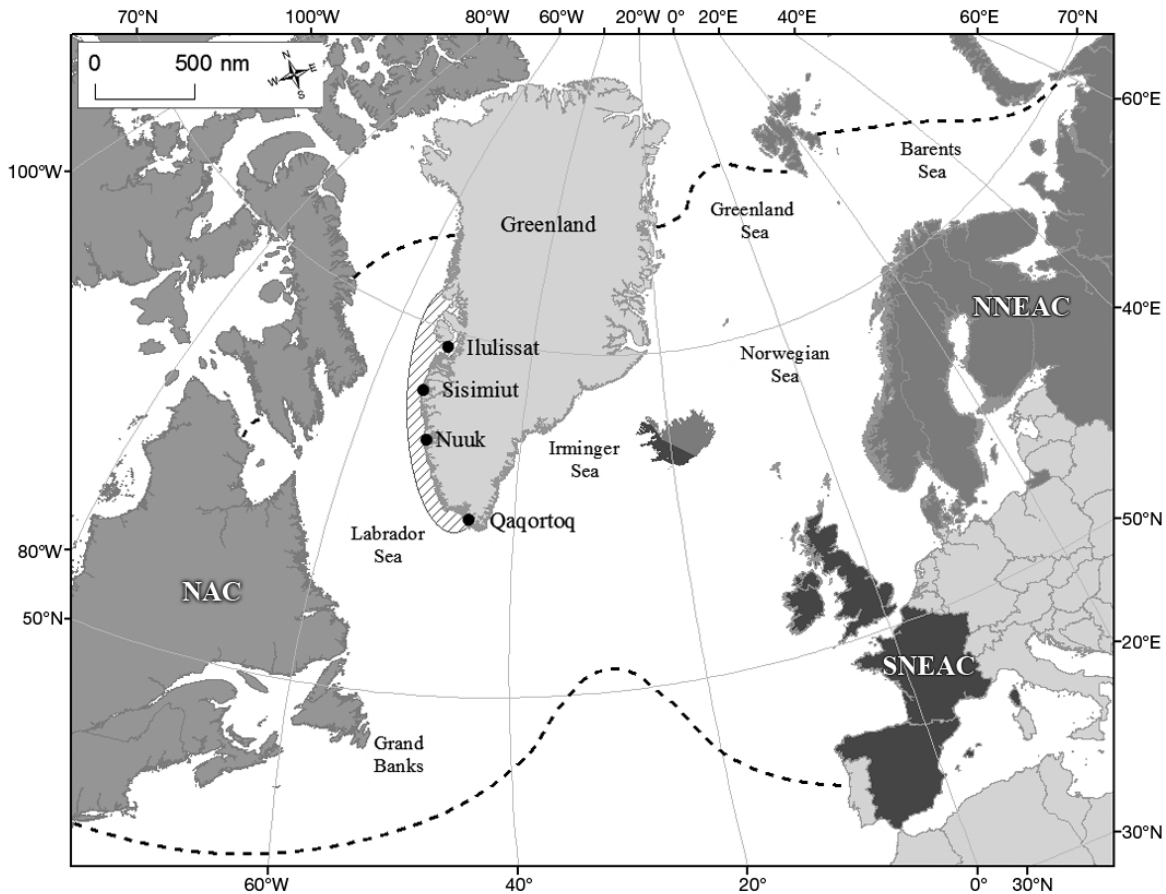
70°N 100°W 80°W 60°W 20°W 0° 20°E 40°E 60°E 70°N

0 500 nm

N W E S

60°E

100°W

Barents Sea

Greenland Sea

Greenland

NNEAC

40°E

Ilulissat

Norwegian Sea

Sisimiut

Nuuk

Irminger Sea

Qaqortoq

50°N

Labrador Sea

80°W

NAC

50°N

20°E

SNEAC

Grand Banks

30°N

60°W 40° 20° 0° 30°N